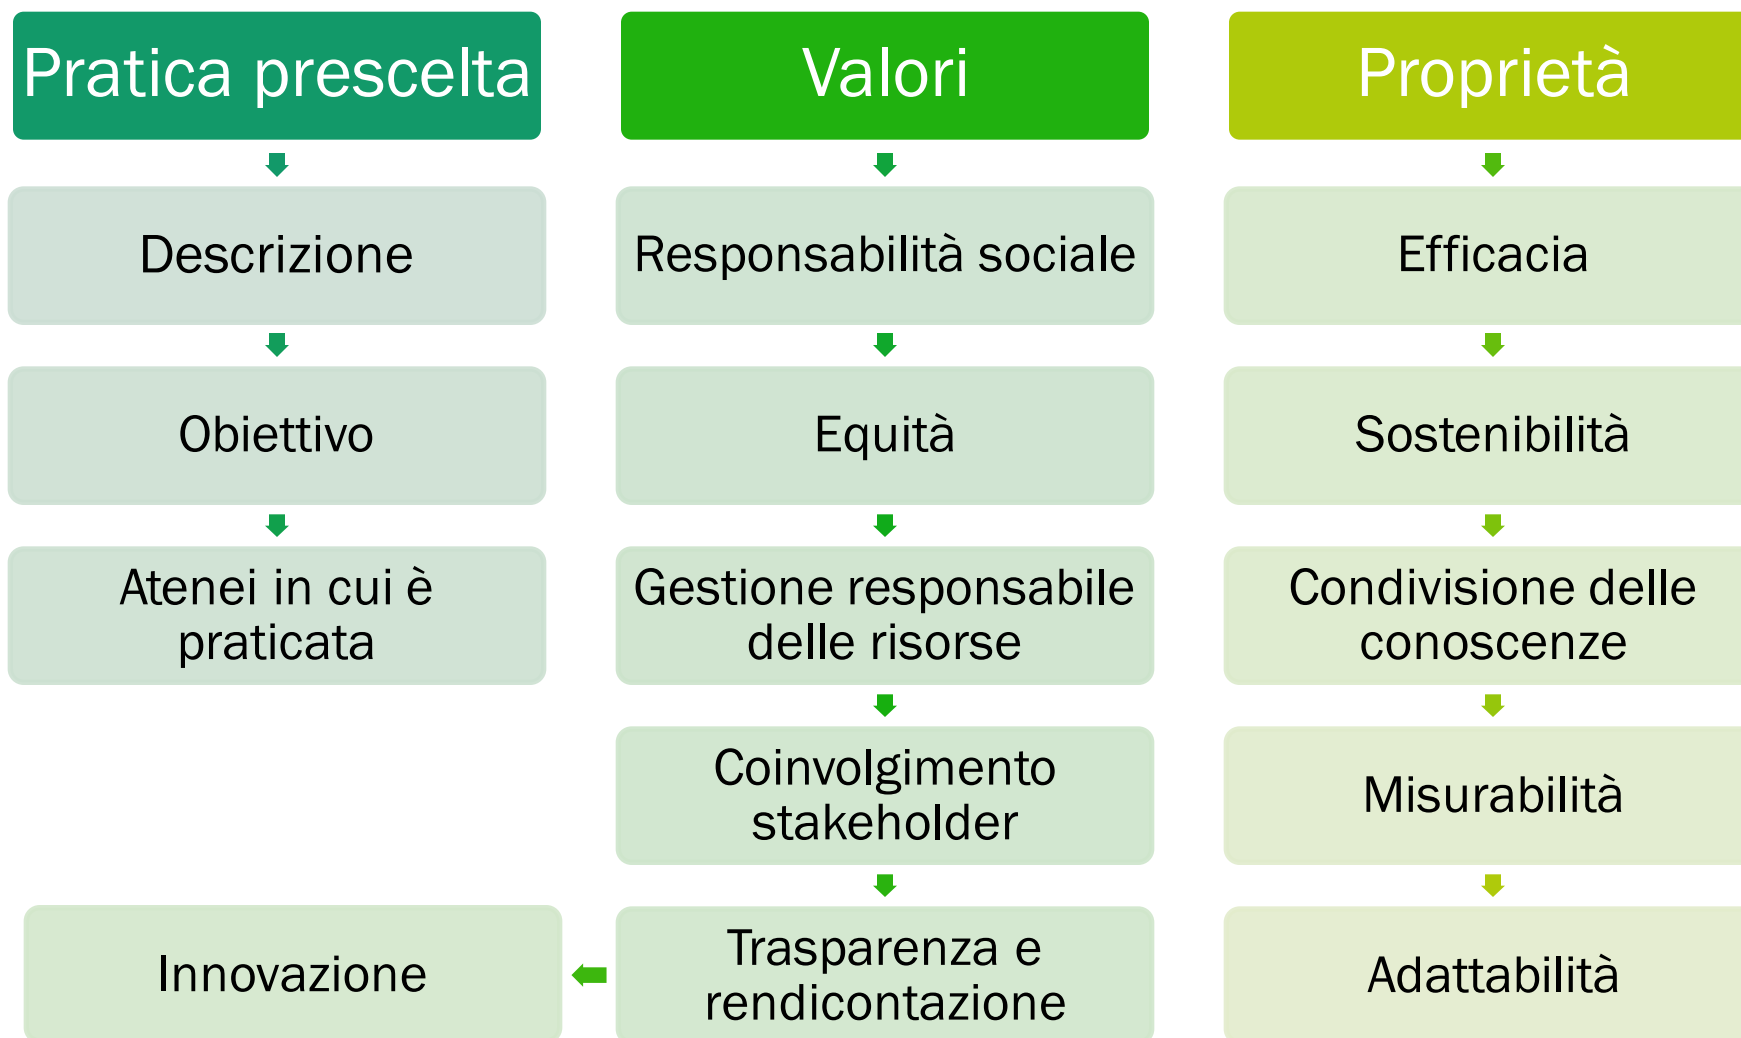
Pratica prescelta

Descrizione

Obiettivo

Atenei in cui è praticata

Valori

Responsabilità sociale

Equità

Gestione responsabile delle risorse

Coinvolgimento stakeholder

Trasparenza e rendicontazione

Innovazione

Proprietà

Efficacia

Sostenibilità

Condivisione delle conoscenze

Misurabilità

Adattabilità